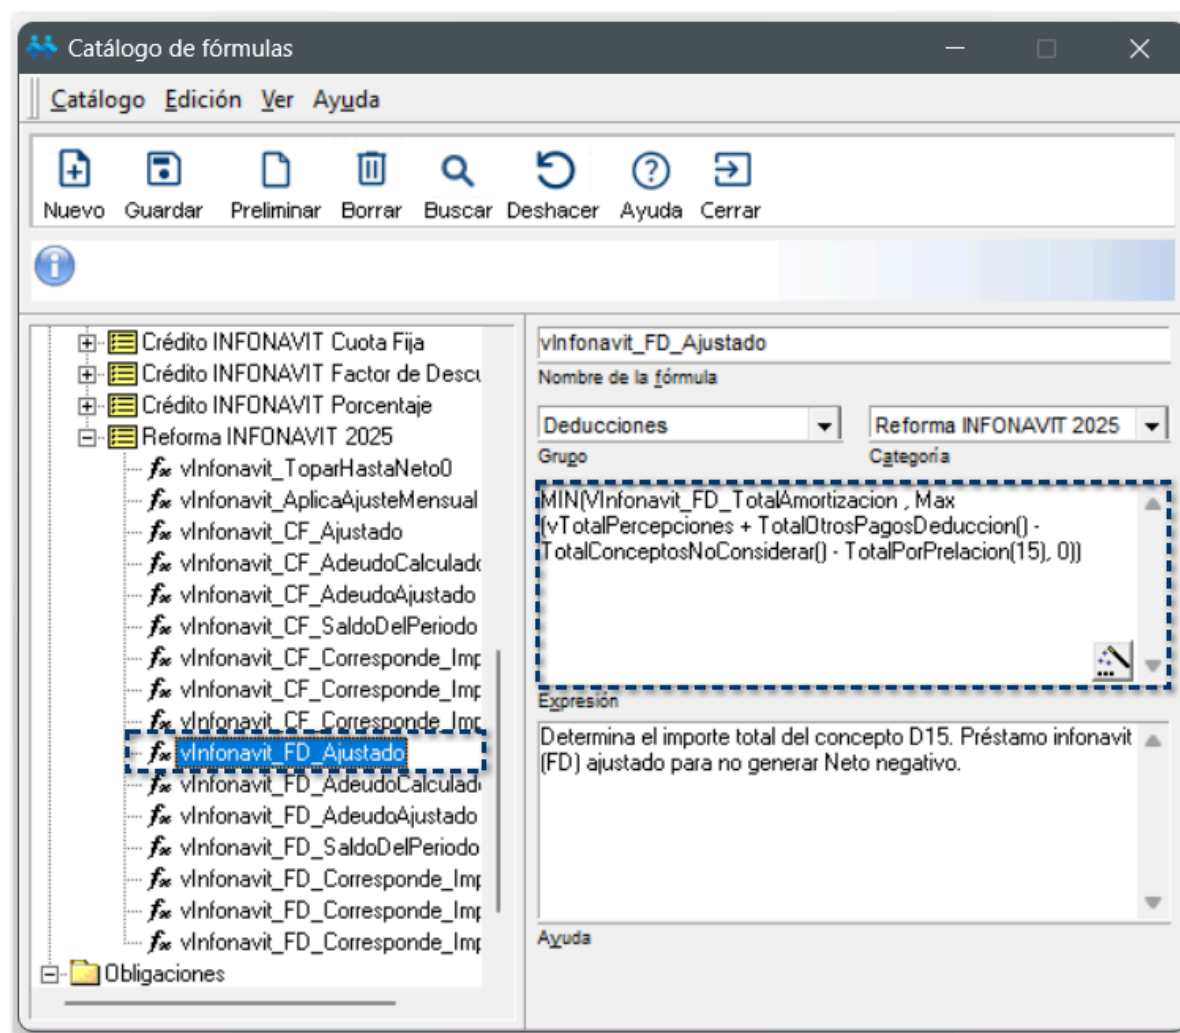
Catálogo de fórmulas

Catálogo Edición Ver Ayuda

Nuevo Guardar Preliminar Borrar Buscar Deshacer Ayuda Cerrar

Crédito INFONAVIT Cuota Fija
Crédito INFONAVIT Factor de Descu
Crédito INFONAVIT Porcentaje
Reforma INFONAVIT 2025
vInfonavit_ToparHastaNeto0
vInfonavit_AplicaAjusteMensual
vInfonavit_CF_Ajustado
vInfonavit_CF_AdeudoCalculad
vInfonavit_CF_AdeudoAjustado
vInfonavit_CF_SaldoDelPeriodo
vInfonavit_CF_Corresponde_Imp
vInfonavit_CF_Corresponde_Imp
vInfonavit_CF_Corresponde_Imp
vInfonavit_FD_Ajustado
vInfonavit_FD_AdeudoCalculad
vInfonavit_FD_AdeudoAjustado
vInfonavit_FD_SaldoDelPeriodo
vInfonavit_FD_Corresponde_Imp
vInfonavit_FD_Corresponde_Imp
vInfonavit_FD_Corresponde_Imp
Obligaciones

vInfonavit_FD_Ajustado
Nombre de la fórmula

Deducciones
Grupo

Reforma INFONAVIT 2025
Categoría

MIN(VInfonavit_FD_TotalAmortizacion , Max (vTotalPercepciones + TotalOtrosPagosDeduccion() - TotalConceptosNoConsiderar() - TotalPorPrelacion(15), 0))

Expresión

Determina el importe total del concepto D15. Préstamo infonavit (FD) ajustado para no generar Neto negativo.

Ayuda